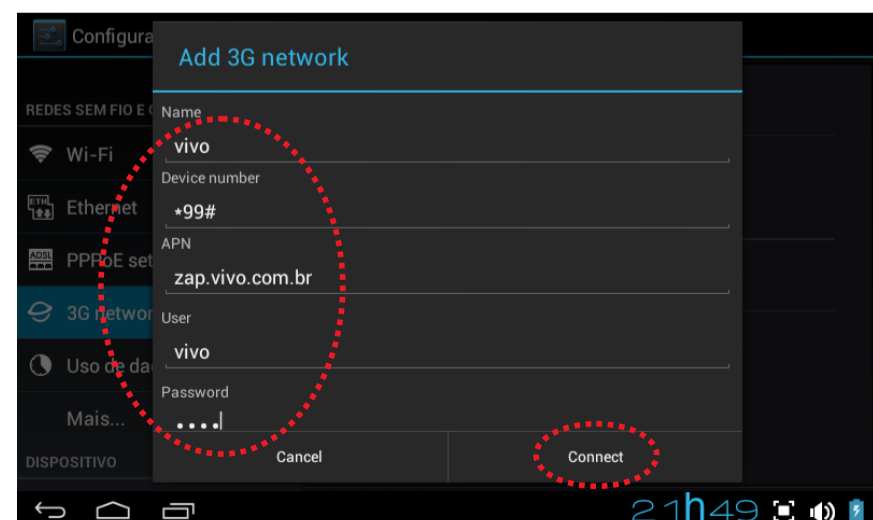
Configura

REDES SEM FIO E

Wi-Fi

ETH Ethernet

ADSL PPPoE set

3G netwo

Uso de da

Mais...

DISPOSITIVO

Add 3G network

Name
vivo

Device number
*99#

APN
zap.vivo.com.br

User
vivo

Password
••••

Cancel

Connect

21h49